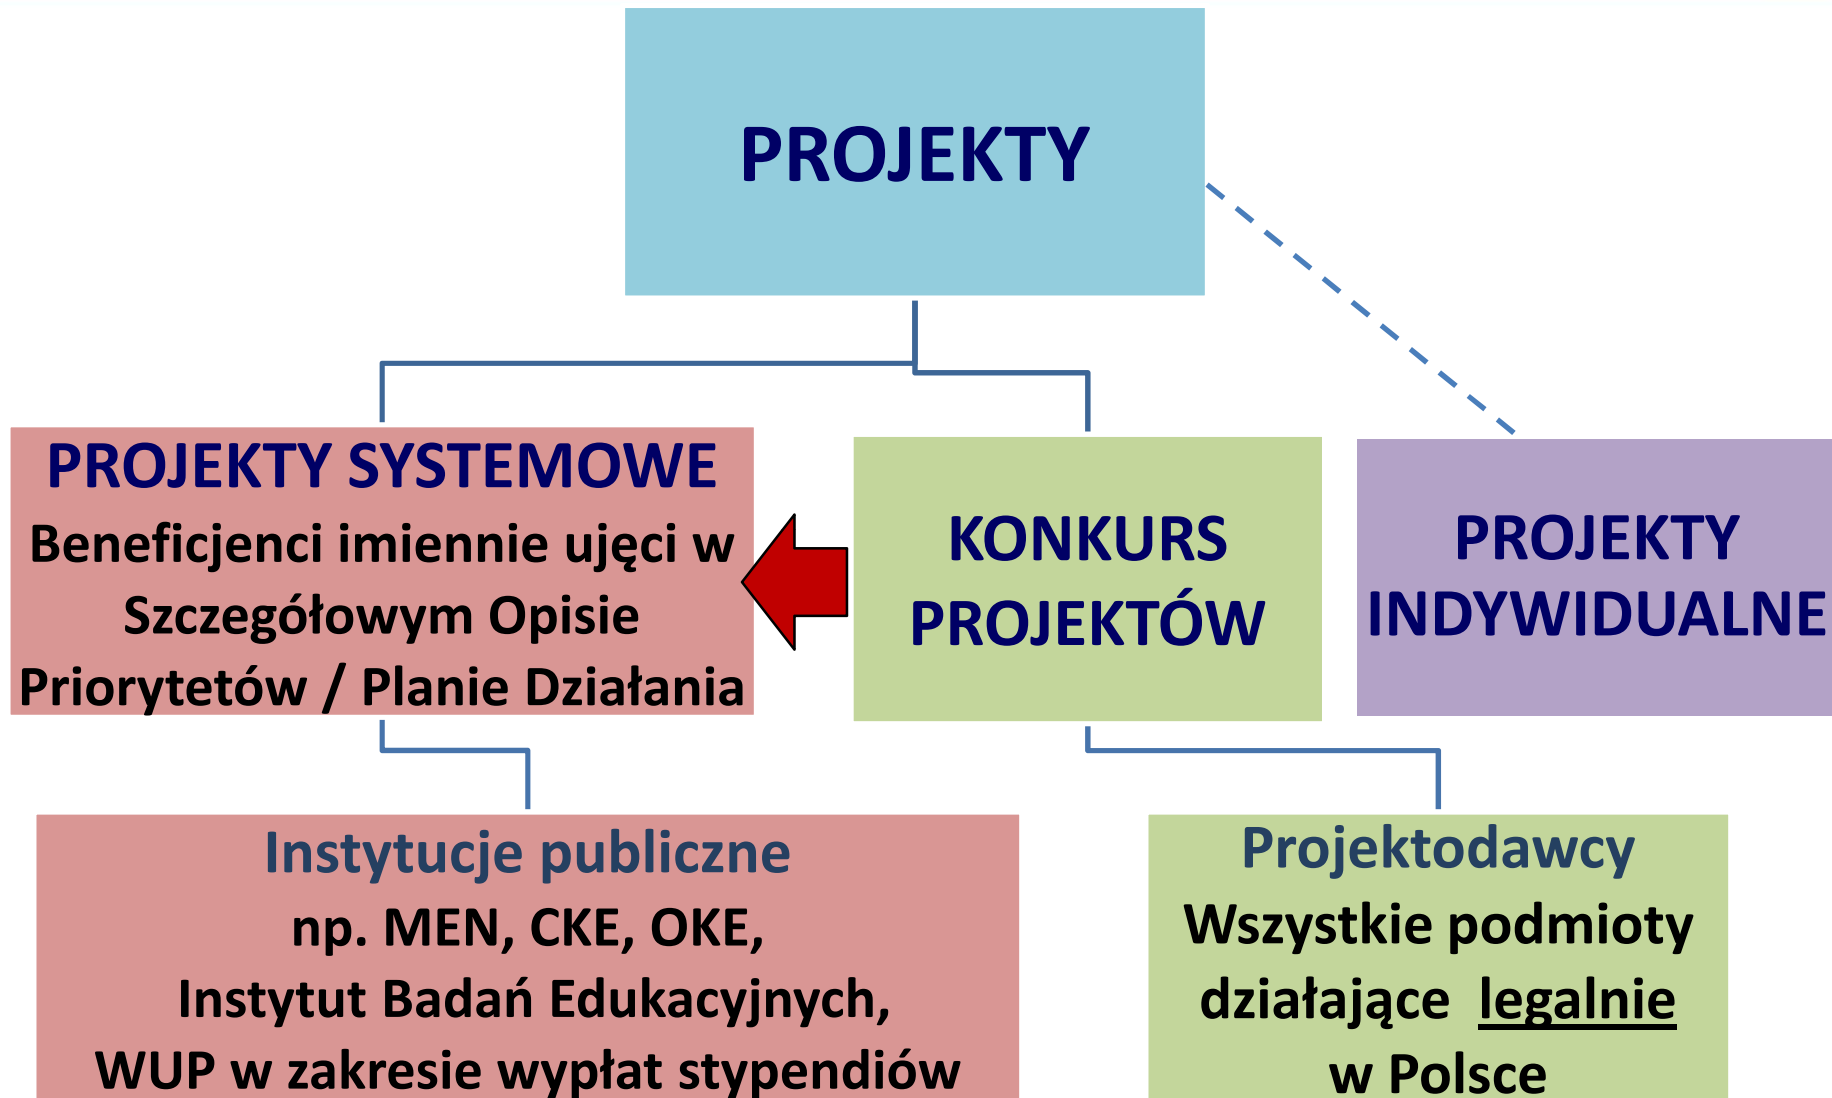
PROJEKTY

PROJEKTY SYSTEMOWE
Beneficjenci imiennie ujęci w Szczegółowym Opisie Priorytetów / Planie Działania

KONKURS PROJEKTÓW

PROJEKTY INDYWIDUALNE

Instytucje publiczne
np. MEN, CKE, OKE,
Instytut Badań Edukacyjnych,
WUP w zakresie wypłat stypendiów

Projektodawcy
Wszystkie podmioty działające legalnie w Polsce